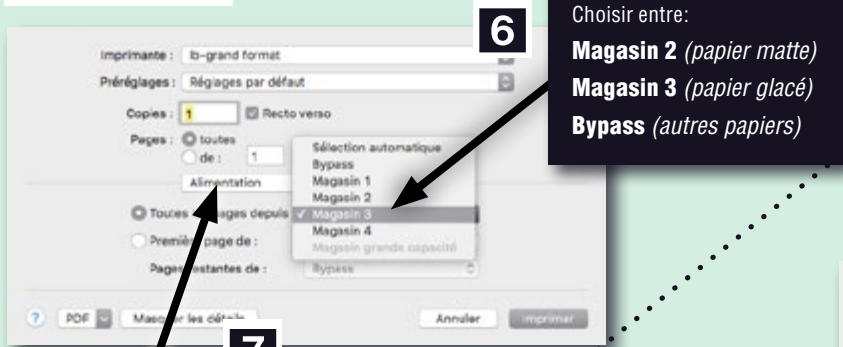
Imprimante : lb-grand format
Préréglages : Réglages par défaut
Copies : 1 Recto verso
Pages : toutes
de : 1
Alimentation
Toutes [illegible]ages depuis
Premi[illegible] page de :
Pages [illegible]estantes de :
Bypass
? PDF Mas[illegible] les détails
Annuler Imprimer

Sélection automatique
Bypass
Magasin 1
Magasin 2
✓ Magasin 3
Magasin 4
Magasin grande capacité

6

Choisir entre:
**Magasin 2** *(papier matte)*
**Magasin 3** *(papier glacé)*
**Bypass** *(autres papiers)*

7